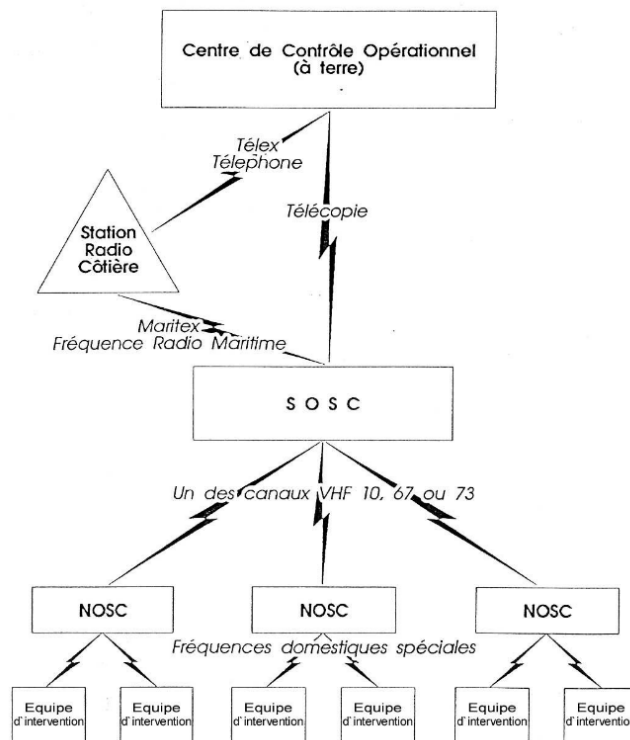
Centre de Contrôle Opérationnel
(à terre)

Télex
Téléphone

Station
Radio
Côtière

Télécopie

Maritex
Fréquence Radio Maritime

S O S C

Un des canaux VHF 10, 67 ou 73

NOSC

NOSC

NOSC

Fréquences domestiques spéciales

Equipe d'intervention

Equipe d'intervention

Equipe d'intervention

Equipe d'intervention

Equipe d'intervention

Equipe d'intervention